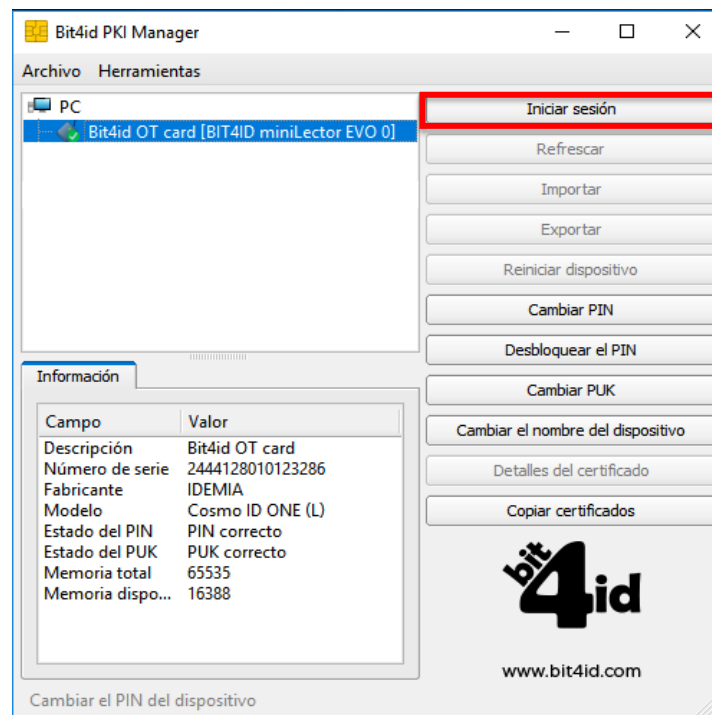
Bit4id PKI Manager

Archivo Herramientas

PC
Bit4id OT card [BIT4ID miniLector EVO 0]

Iniciar sesión
Refrescar
Importar
Exportar
Reiniciar dispositivo
Cambiar PIN
Desbloquear el PIN
Cambiar PUK
Cambiar el nombre del dispositivo
Detalles del certificado
Copiar certificados

Información

| Campo | Valor |
|---|---|
| Descripción | Bit4id OT card |
| Número de serie | 2444128010123286 |
| Fabricante | IDEMIA |
| Modelo | Cosmo ID ONE (L) |
| Estado del PIN | PIN correcto |
| Estado del PUK | PUK correcto |
| Memoria total | 65535 |
| Memoria dispo... | 16388 |

bit4id

www.bit4id.com

Cambiar el PIN del dispositivo